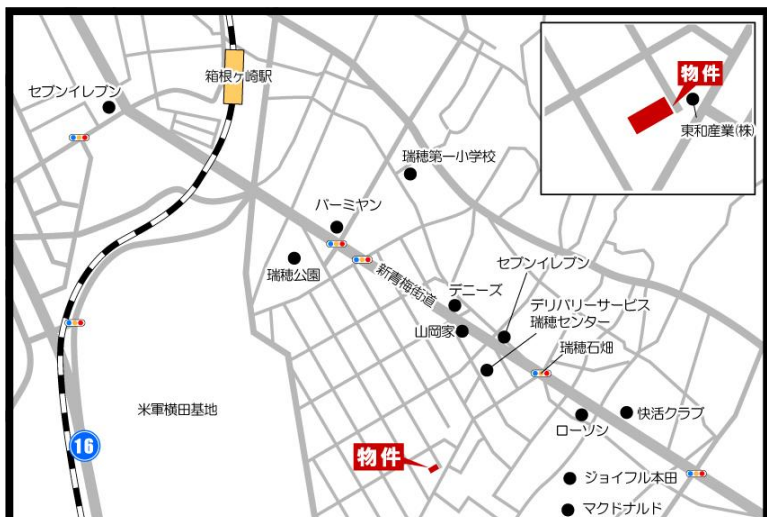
箱根ケ崎駅
セブンイレブン
瑞穂第一小学校
バーミヤン
瑞穂公園
新青梅街道
セブンイレブン
デニーズ
デリバリーサービス
瑞穂センター
山岡家
瑞穂石畑
快活クラブ
ローソン
米軍横田基地
16
物件
ジョイフル本田
マクドナルド
物件
東和産業(株)